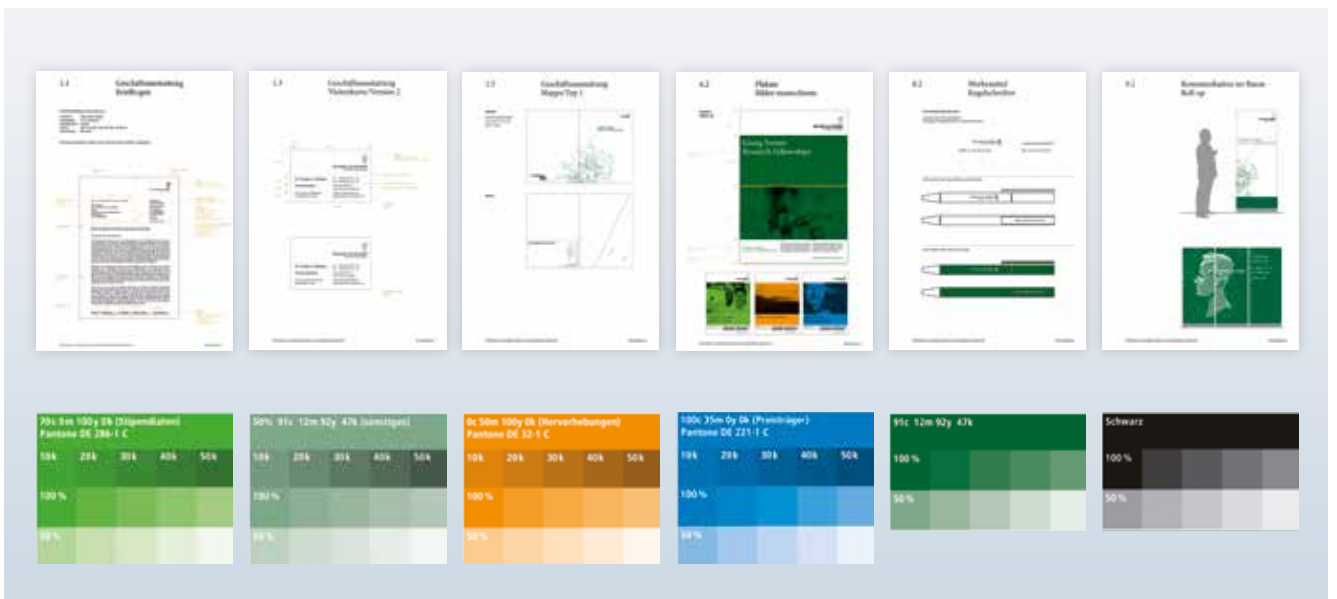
1.1 Geschäftsausstattung Briefbogen

1.3 Geschäftsausstattung Visitenkarte/Version 2

1.5 Geschäftsausstattung Mappe/Typ 1

6.2 Plakate Bilder monochrom

Young Parents Research Fellowships

8.2 Werbemittel Kugelschreiber

9.2 Kommunikation im Raum Roll-up

70c 0m 100y 0k (Stipendiaten) Pantone DE 286-1 C

| 10k | 20k | 30k | 40k | 50k |
|---|---|---|---|---|
| 100 % | | | | |
| 50 % | | | | |

50% 91c 12m 92y 47k (sonstiges)

| 10k | 20k | 30k | 40k | 50k |
|---|---|---|---|---|
| 100 % | | | | |
| 50 % | | | | |

0c 50m 100y 0k (Hervorhebungen) Pantone DE 32-1 C

| 10k | 20k | 30k | 40k | 50k |
|---|---|---|---|---|
| 100 % | | | | |
| 50 % | | | | |

100c 35m 0y 0k (Preisträger) Pantone DE 221-1 C

| 10k | 20k | 30k | 40k | 50k |
|---|---|---|---|---|
| 100 % | | | | |
| 50 % | | | | |

91c 12m 92y 47k

100 %

50 %

Schwarz

100 %

50 %